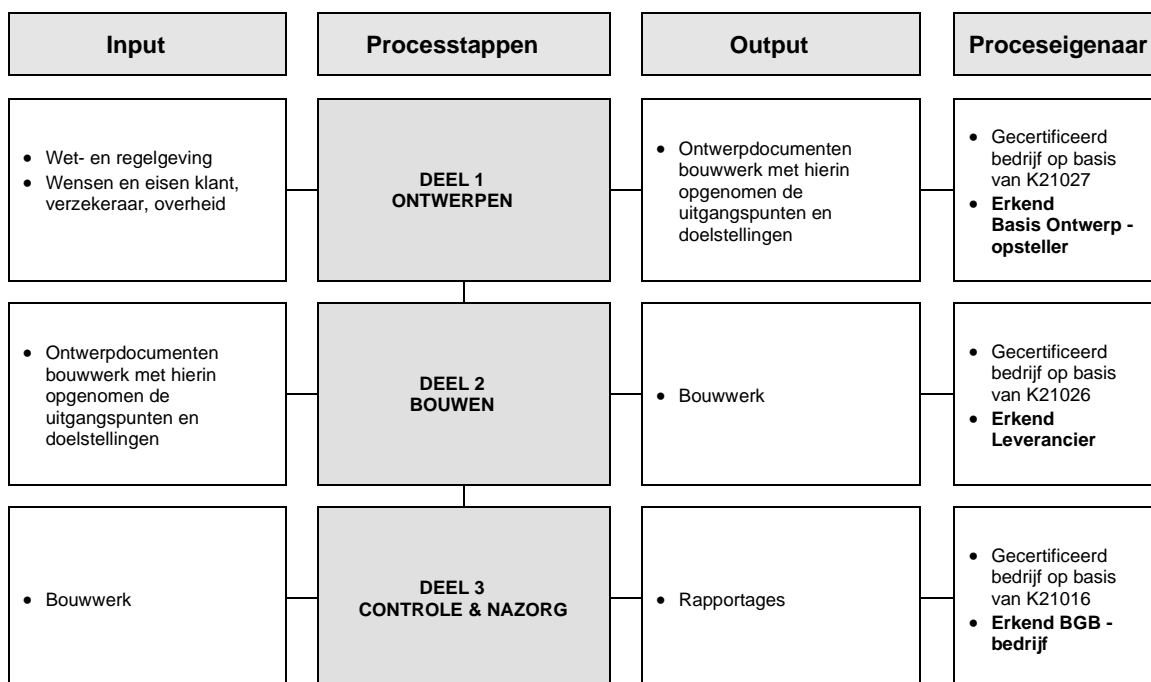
Input

Processtappen

Output

Proceseigenaar

• Wet- en regelgeving
• Wensen en eisen klant, verzekeraar, overheid

DEEL 1
ONTWERPEN

• Ontwerpdocumenten bouwwerk met hierin opgenomen de uitgangspunten en doelstellingen

• Gecertificeerd bedrijf op basis van K21027
• **Erkend Basis Ontwerp - opsteller**

• Ontwerpdocumenten bouwwerk met hierin opgenomen de uitgangspunten en doelstellingen

DEEL 2
BOUWEN

• Bouwwerk

• Gecertificeerd bedrijf op basis van K21026
• **Erkend Leverancier**

• Bouwwerk

DEEL 3
CONTROLE & NAZORG

• Rapportages

• Gecertificeerd bedrijf op basis van K21016
• **Erkend BGB - bedrijf**